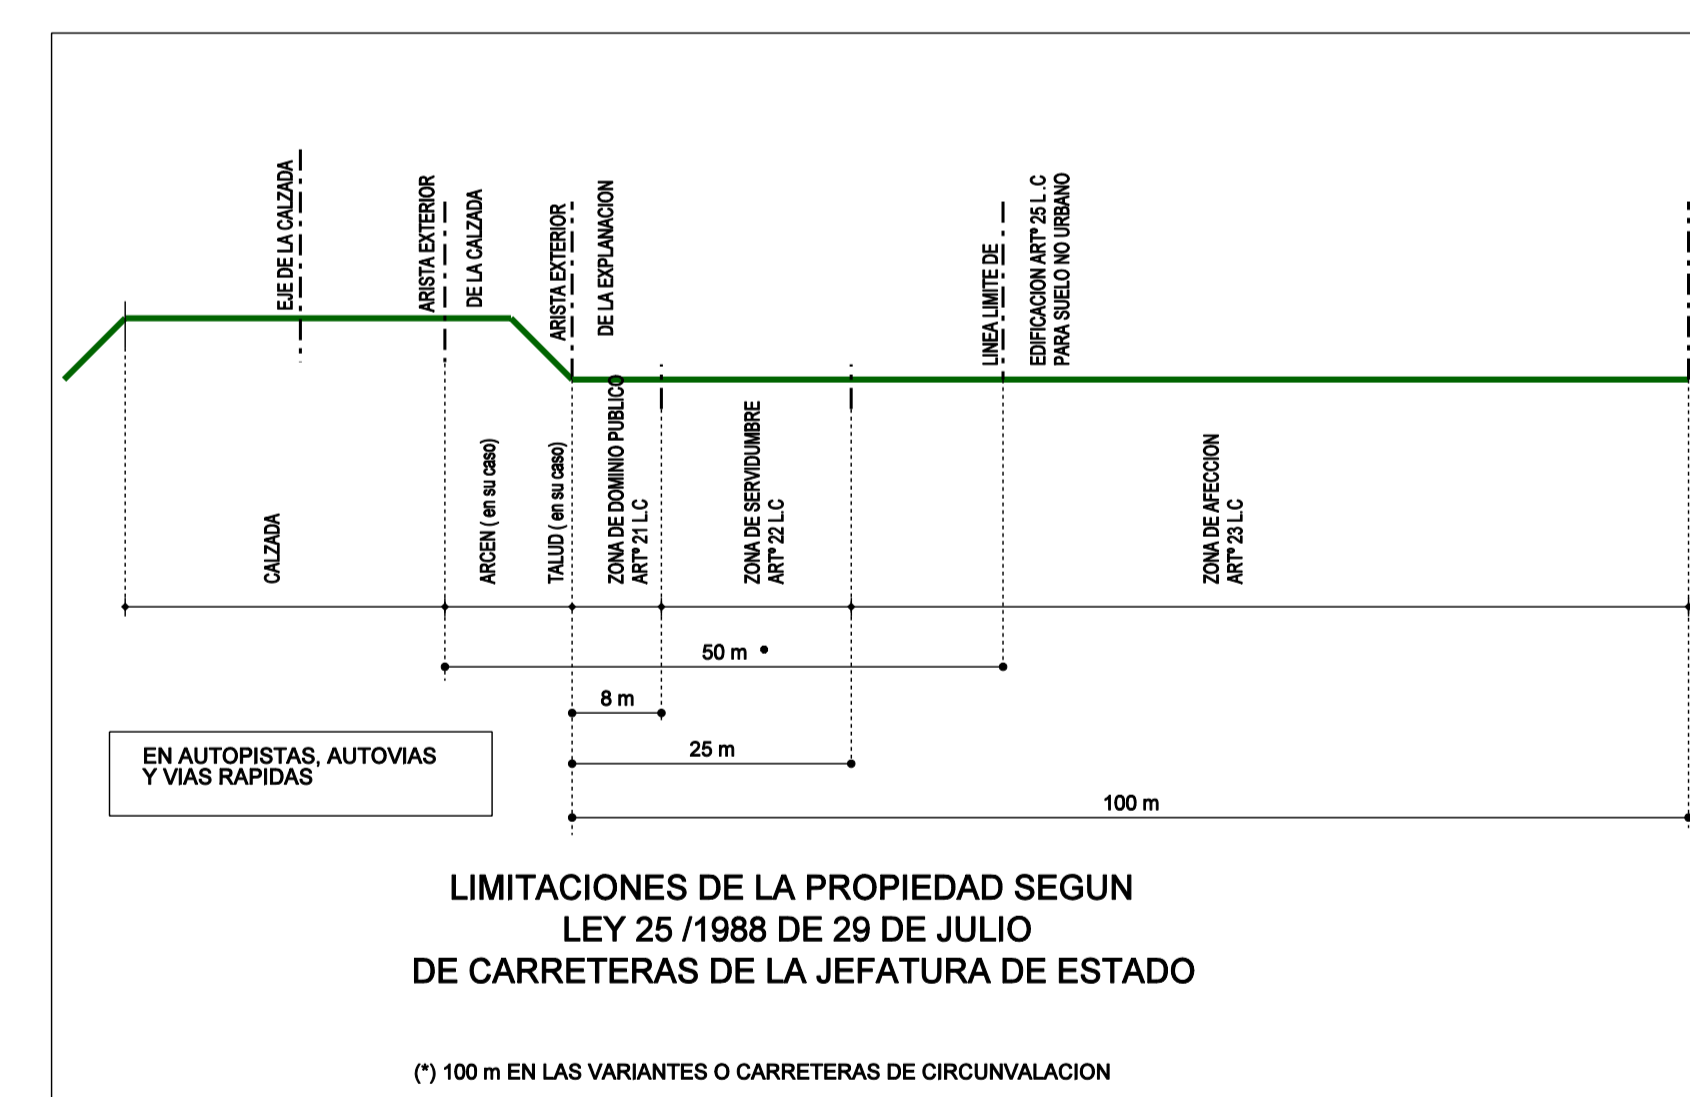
EJE DE LA CALZADA

ARISTA EXTERIOR DE LA CALZADA

ARISTA EXTERIOR DE LA EXPLANACION

LINEA LIMITE DE EDIFICACION ARTº 25 L.C PARA SUELO NO URBANO

CALZADA

ARCEN ( en su caso)

TALUD ( en su caso)

ZONA DE DOMINIO PUBLICO ARTº 21 L.C

ZONA DE SERVIDUMBRE ARTº 22 L.C

ZONA DE AFECCION ARTº 23 L.C

50 m •

8 m

25 m

100 m

EN AUTOPISTAS, AUTOVIAS Y VIAS RAPIDAS

LIMITACIONES DE LA PROPIEDAD SEGUN
LEY 25 /1988 DE 29 DE JULIO
DE CARRETERAS DE LA JEFATURA DE ESTADO

(*) 100 m EN LAS VARIANTES O CARRETERAS DE CIRCUNVALACION